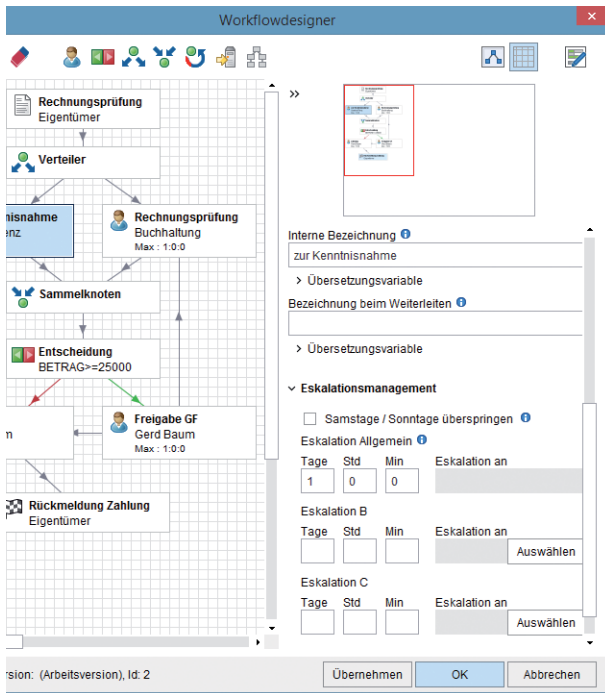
Workflowdesigner

Rechnungsprüfung
Eigentümer

Verteiler

nisnahme
enz

Rechnungsprüfung
Buchhaltung
Max : 1:0:0

Sammelknoten

Entscheidung
BETRAG>=25000

n

Freigabe GF
Gerd Baum
Max : 1:0:0

Rückmeldung Zahlung
Eigentümer

»

Interne Bezeichnung
zur Kenntnisnahme
› Übersetzungsvariable
Bezeichnung beim Weiterleiten
› Übersetzungsvariable

⌄ Eskalationsmanagement
Samstage / Sonntage überspringen
Eskalation Allgemein

| Tage | Std | Min | Eskalation an |
|---|---|---|---|
| 1 | 0 | 0 | |

Eskalation B

| Tage | Std | Min | Eskalation an |
|---|---|---|---|
| | | | Auswählen |

Eskalation C

| Tage | Std | Min | Eskalation an |
|---|---|---|---|
| | | | Auswählen |

rsion: (Arbeitsversion), Id: 2
Übernehmen
OK
Abbrechen